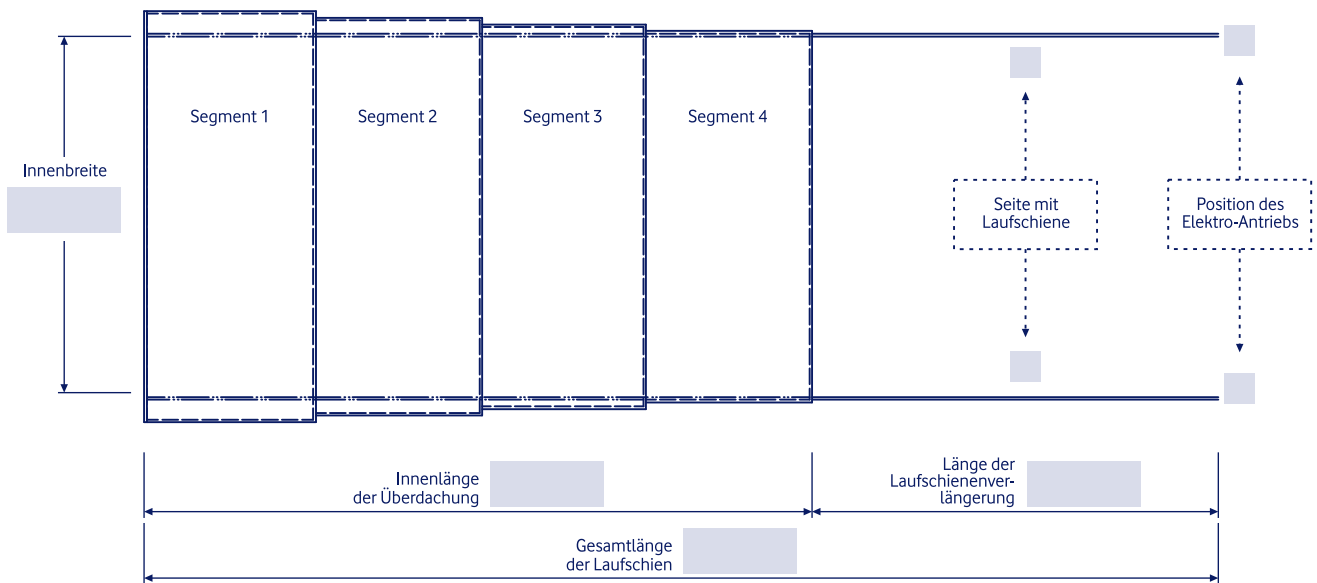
Segment 1

Segment 2

Segment 3

Segment 4

Innenbreite

Seite mit Laufschiene

Position des Elektro-Antriebs

Innenlänge der Überdachung

Länge der Laufschienenverlängerung

Gesamtlänge der Laufschien